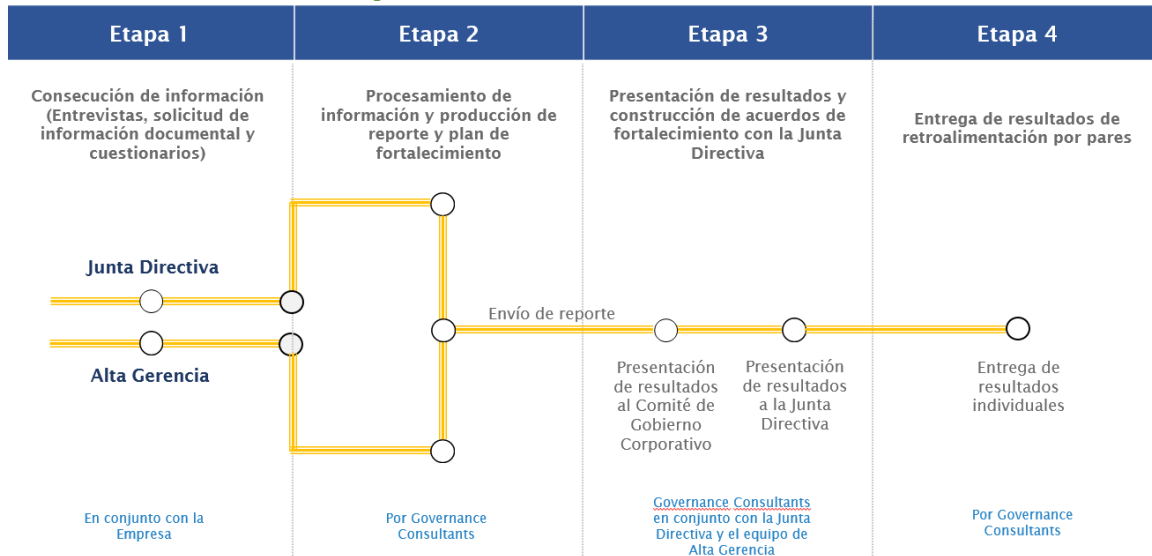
| Etapa 1 | Etapa 2 | Etapa 3 | Etapa 4 |
|---|---|---|---|

Consecución de información (Entrevistas, solicitud de información documental y cuestionarios)

Procesamiento de información y producción de reporte y plan de fortalecimiento

Presentación de resultados y construcción de acuerdos de fortalecimiento con la Junta Directiva

Entrega de resultados de retroalimentación por pares

Junta Directiva

Alta Gerencia

Envío de reporte

Presentación de resultados al Comité de Gobierno Corporativo

Presentación de resultados a la Junta Directiva

Entrega de resultados individuales

En conjunto con la Empresa

Por Governance Consultants

Governance Consultants en conjunto con la Junta Directiva y el equipo de Alta Gerencia

Por Governance Consultants